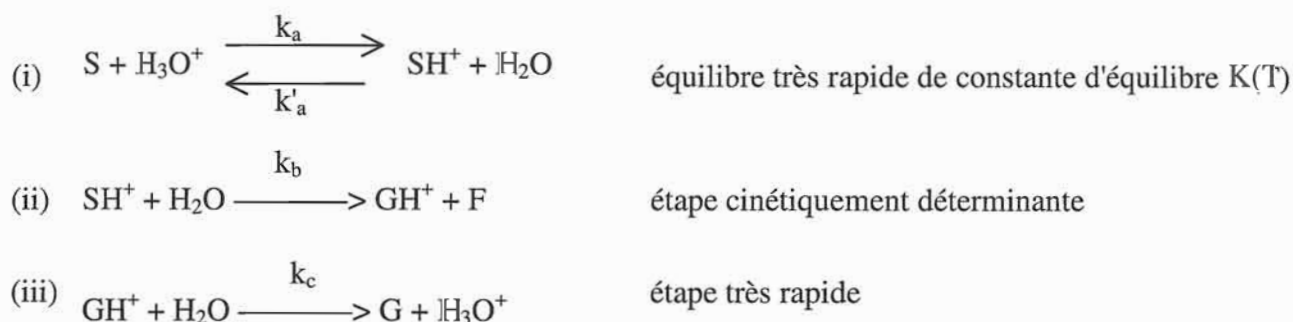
(i) $S + H_3O^+ \underset{k'_a}{\overset{k_a}{\rightleftarrows}} SH^+ + H_2O$ équilibre très rapide de constante d'équilibre K(T)

(ii) $SH^+ + H_2O \xrightarrow{k_b} GH^+ + F$ étape cinétiquement déterminante

(iii) $GH^+ + H_2O \xrightarrow{k_c} G + H_3O^+$ étape très rapide